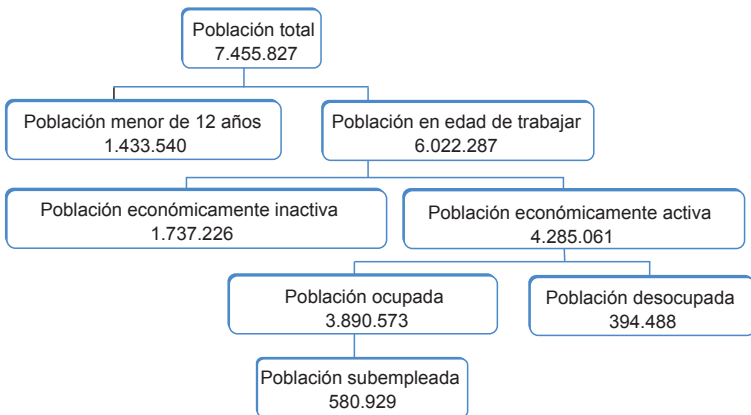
Población total
7.455.827

Población menor de 12 años
1.433.540

Población en edad de trabajar
6.022.287

Población económicamente inactiva
1.737.226

Población económicamente activa
4.285.061

Población ocupada
3.890.573

Población desocupada
394.488

Población subempleada
580.929